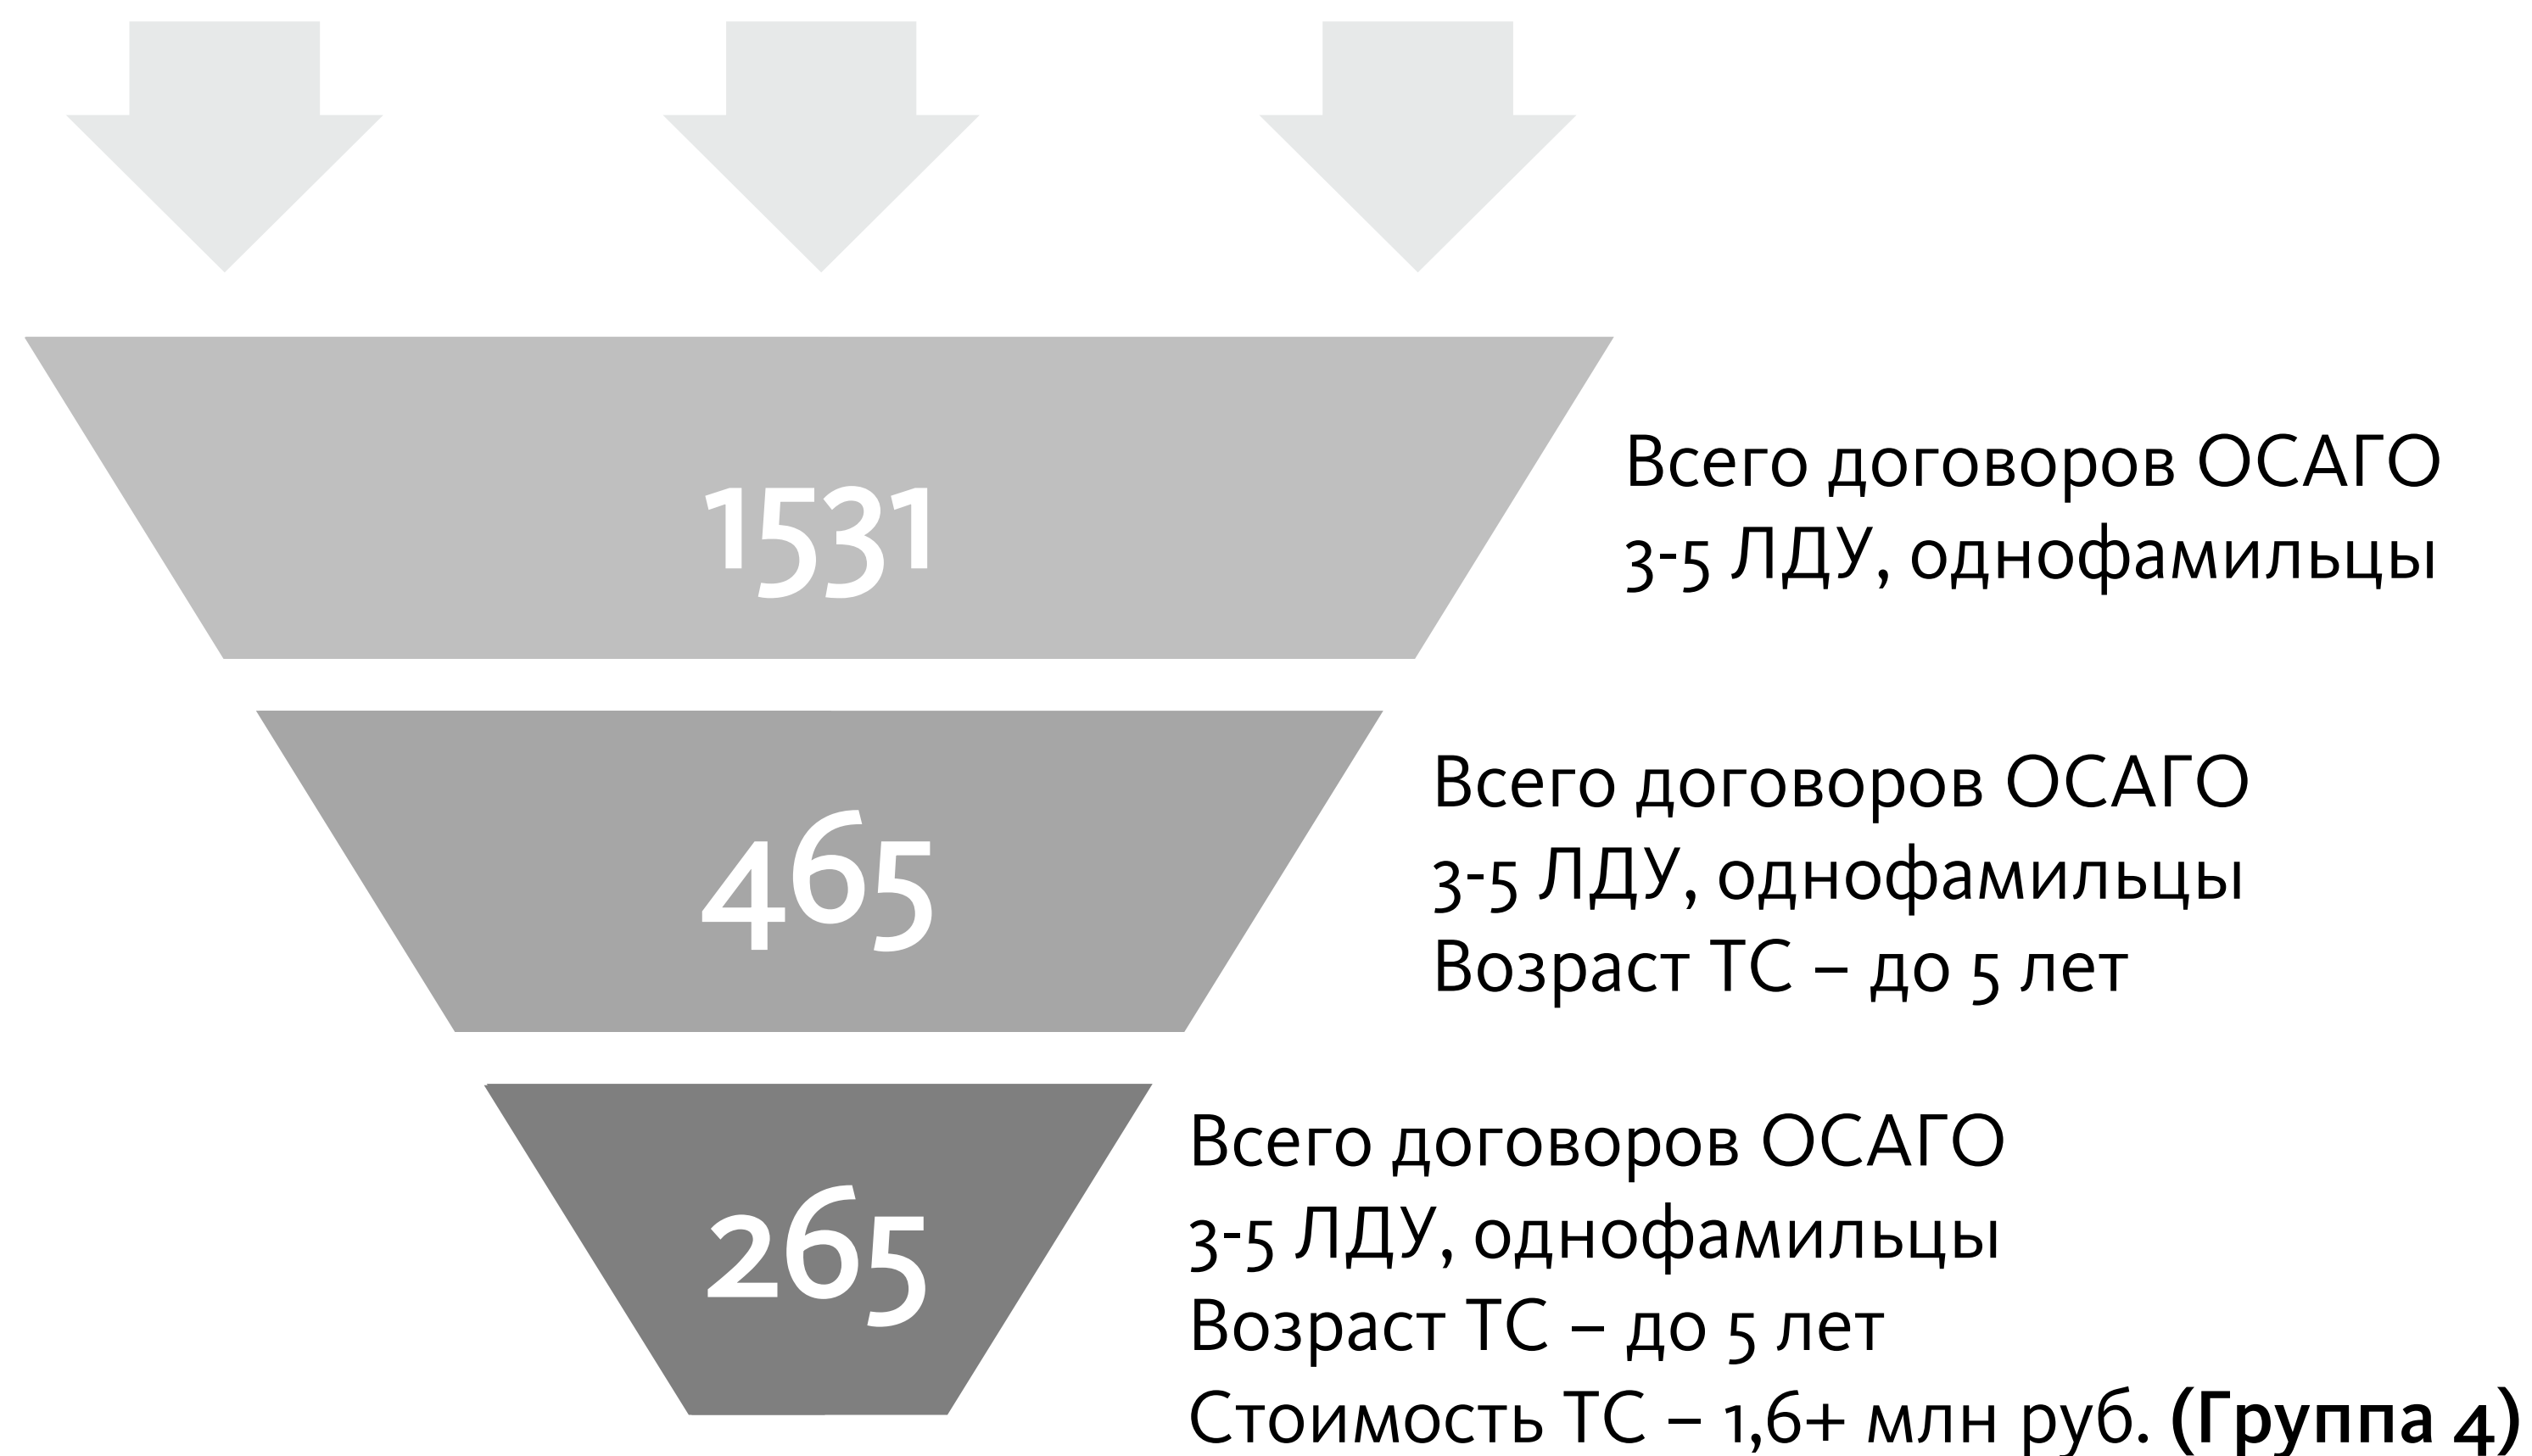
1531

Всего договоров ОСАГО
3-5 ЛДУ, однофамильцы

465

Всего договоров ОСАГО
3-5 ЛДУ, однофамильцы
Возраст ТС – до 5 лет

265

Всего договоров ОСАГО
3-5 ЛДУ, однофамильцы
Возраст ТС – до 5 лет
Стоимость ТС – 1,6+ млн руб. **(Группа 4)**